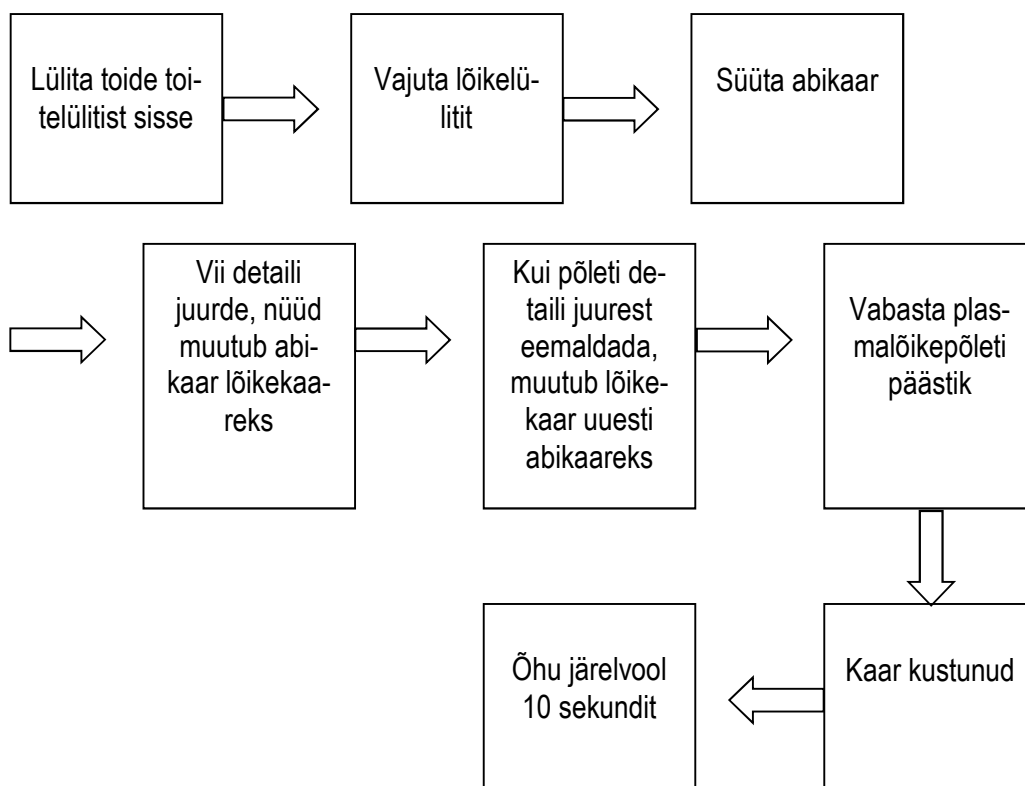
Lülita toide toitelülitist sisse

Vajuta lõikelülitit

Süüta abikaar

Vii detaili juurde, nüüd muutub abikaar lõikekaareks

Kui põleti detaili juurest eemaldada, muutub lõikekaar uuesti abikaareks

Vabasta plasmalõikepõleti päästik

Kaar kustunud

Õhu järelvool 10 sekundit